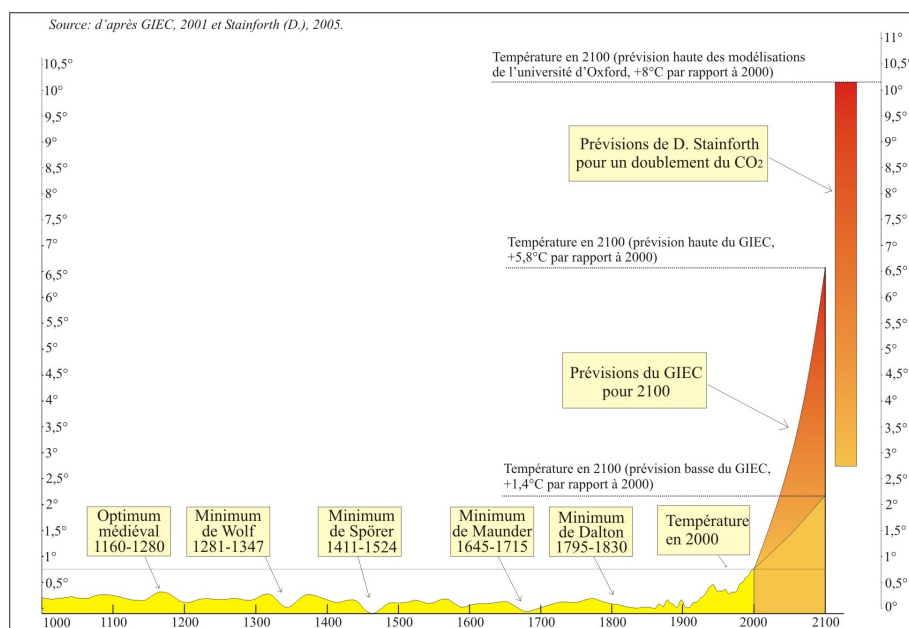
Source: d'après GIEC, 2001 et Stainforth (D.), 2005.

Température en 2100 (prévision haute des modélisations de l'université d'Oxford, +8°C par rapport à 2000)

Prévisions de D. Stainforth pour un doublement du $CO_2$

Température en 2100 (prévision haute du GIEC, +5,8°C par rapport à 2000)

Prévisions du GIEC pour 2100

Température en 2100 (prévision basse du GIEC, +1,4°C par rapport à 2000)

Optimum médiéval 1160-1280

Minimum de Wolf 1281-1347

Minimum de Spörer 1411-1524

Minimum de Maunder 1645-1715

Minimum de Dalton 1795-1830

Température en 2000

10,5°
10°
9,5°
9°
8,5°
8°
7,5°
7°
6,5°
6°
5,5°
5°
4,5°
4°
3,5°
3°
2,5°
2°
1,5°
1°
0,5°

11°
10,5°
10°
9,5°
9°
8,5°
8°
7,5°
7°
6,5°
6°
5,5°
5°
4,5°
4°
3,5°
3°
2,5°
2°
1,5°
1°
0,5°
0°

1000 1100 1200 1300 1400 1500 1600 1700 1800 1900 2000 2100